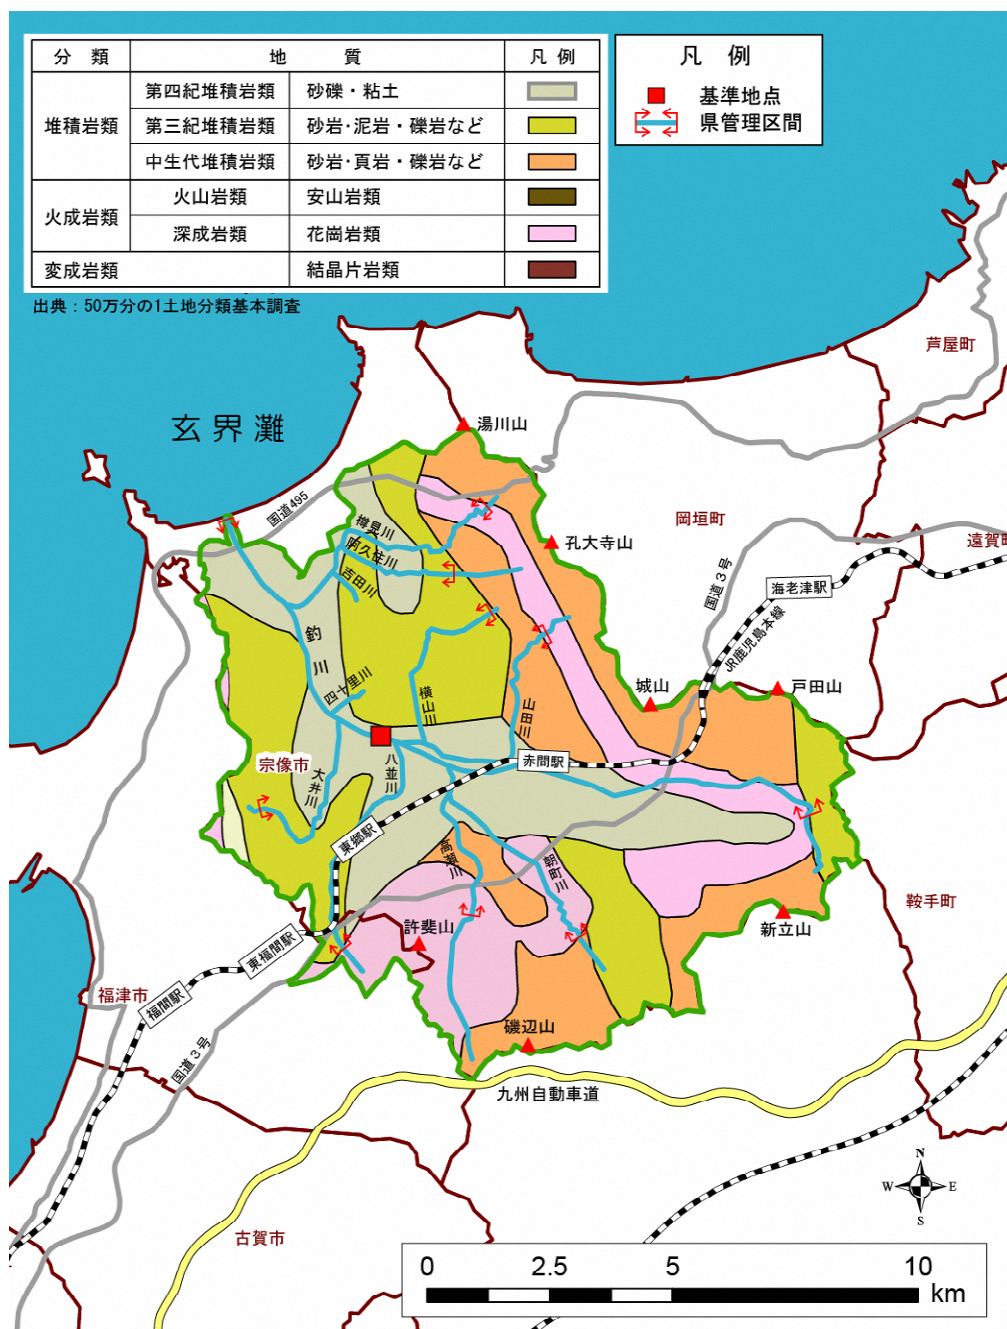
| 分　類 | 地　　質 | | 凡 例 |
|---|---|---|---|
| 堆積岩類 | 第四紀堆積岩類 | 砂礫・粘土 | |
| | 第三紀堆積岩類 | 砂岩･泥岩・礫岩など | |
| | 中生代堆積岩類 | 砂岩･頁岩・礫岩など | |
| 火成岩類 | 火山岩類 | 安山岩類 | |
| | 深成岩類 | 花崗岩類 | |
| 変成岩類 | | 結晶片岩類 | |

出典：50万分の1土地分類基本調査

凡　例
基準地点
県管理区間

玄界灘
芦屋町
湯川山
国道495
孔大寺山
岡垣町
遠賀町
海老津駅
国道３号
JR鹿児島本線
樽見川
朝久保川
吉田川
釣川
四十里川
横山川
山田川
城山
戸田山
宗像市
大井川
八並川
赤間駅
東郷駅
高瀬川
朝町川
鞍手町
新立山
許斐山
東福間駅
福津市
福間駅
国道３号
磯辺山
九州自動車道
古賀市
N
W
E
S
0
2.5
5
10
km